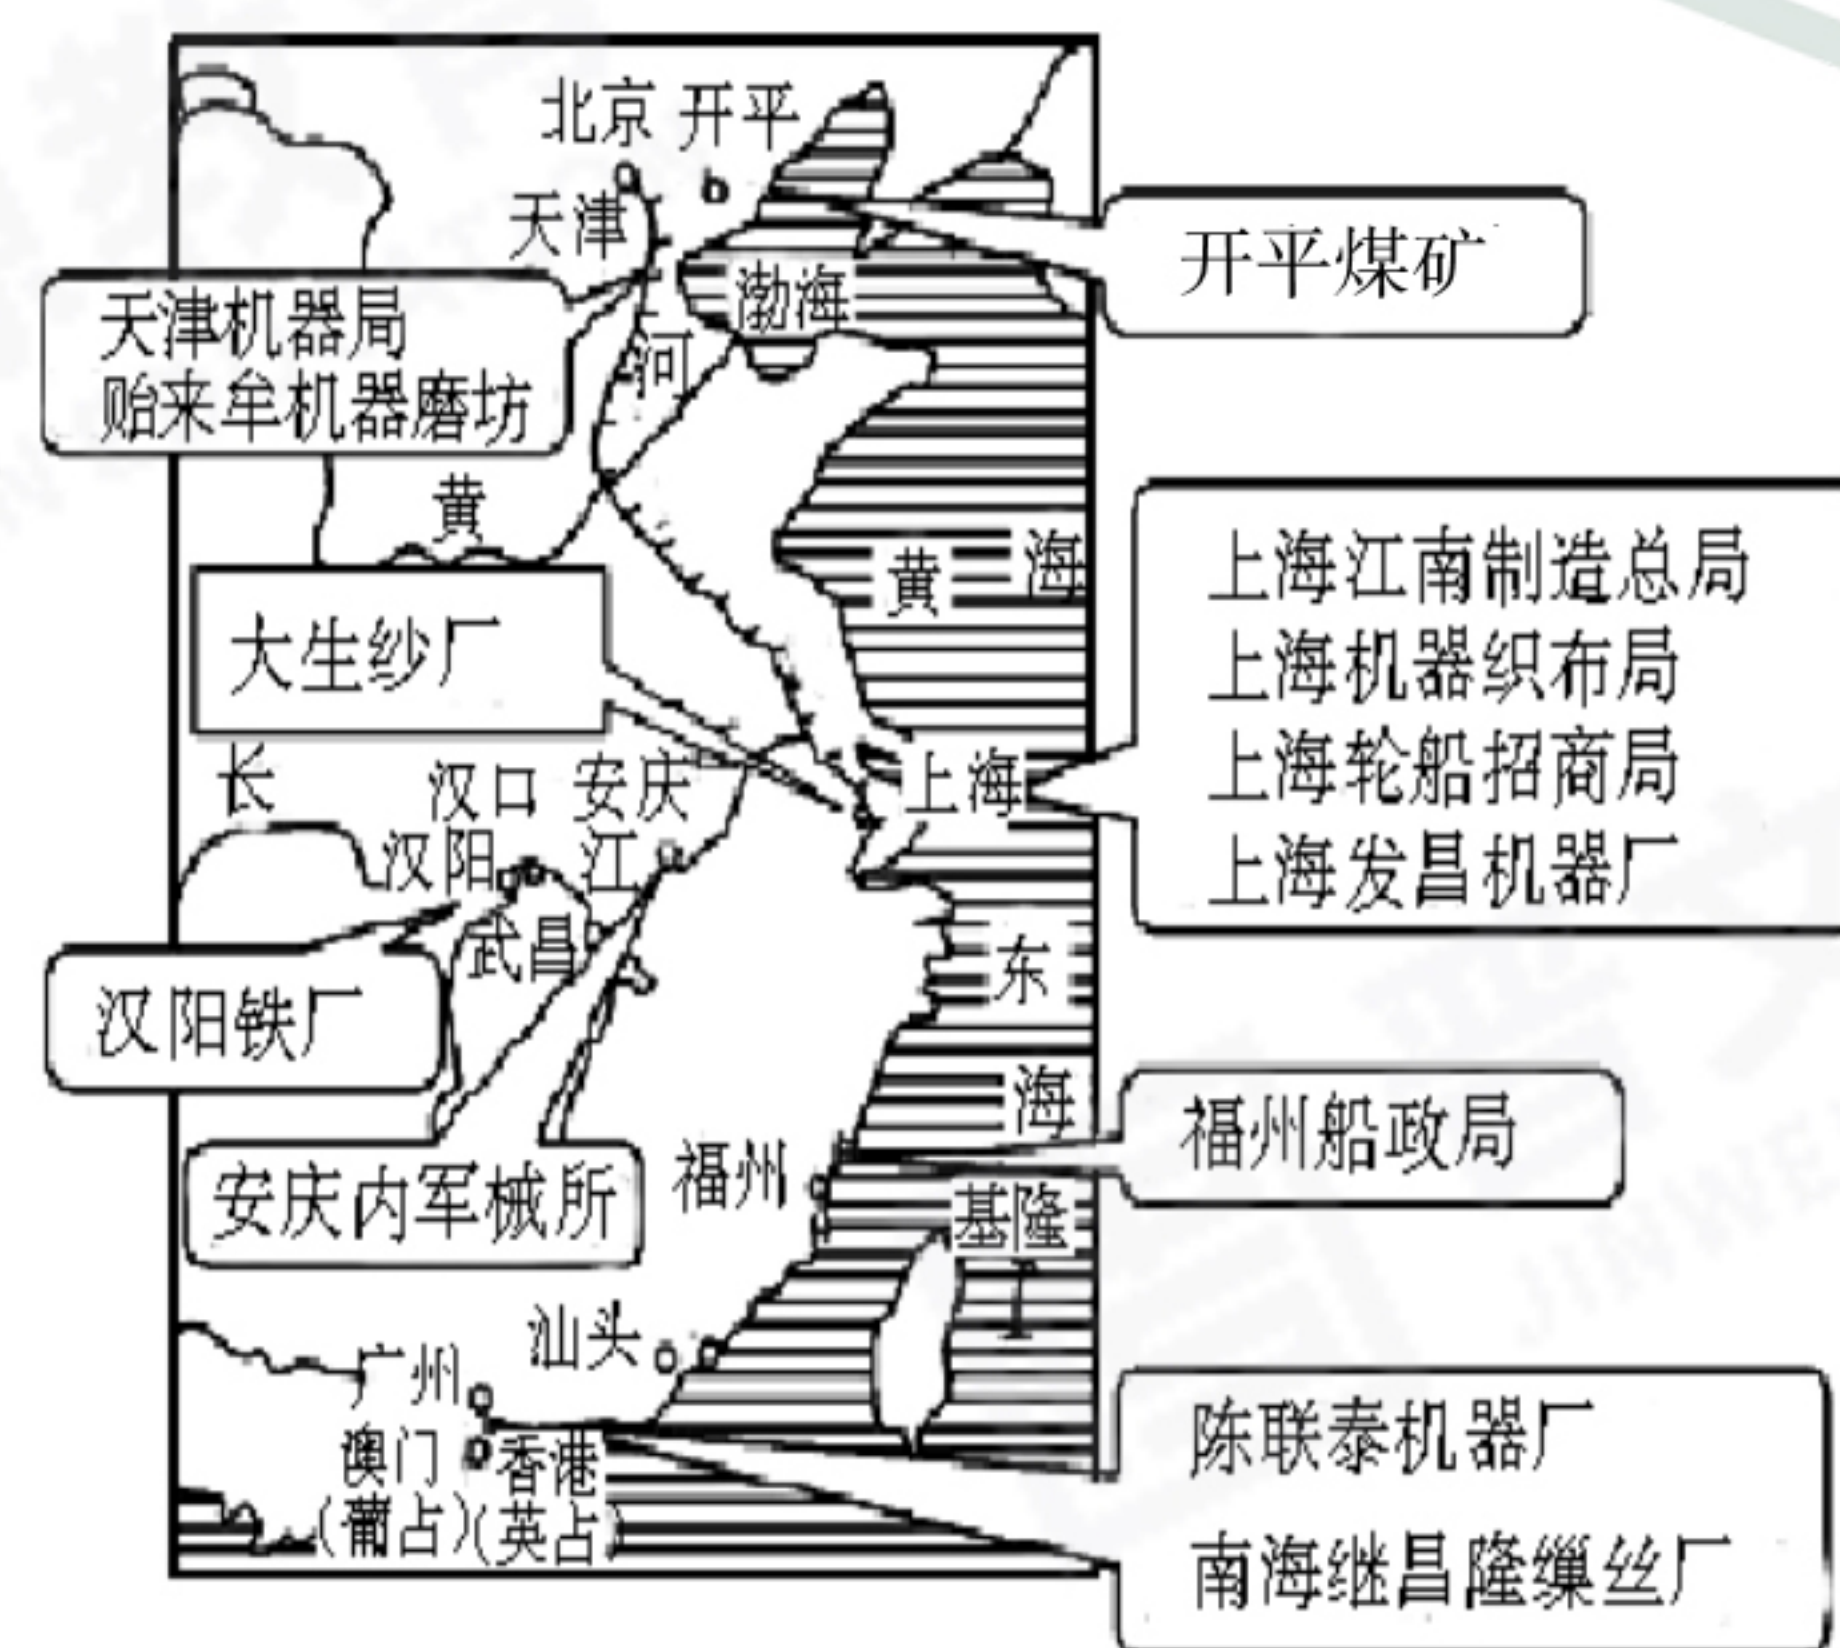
北京 开平
天津
开平煤矿
天津机器局
贻来牟机器磨坊
渤海
河
黄
黄 海
大生纱厂
上海江南制造总局
上海机器织布局
上海轮船招商局
上海发昌机器厂
长
汉口 安庆
上海
汉阳
江
武昌
汉阳铁厂
东
海
福州船政局
安庆内军械所
福州
基隆
汕头
广州
澳门 香港
(葡占)(英占)
陈联泰机器厂
南海继昌隆缫丝厂